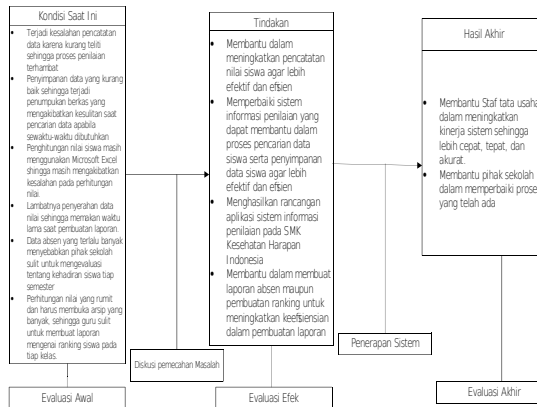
Kondisi Saat Ini

- Terjadi kesalahan pencatatan data karena kurang teliti sehingga proses penilaian terhambat
- Penyimpanan data yang kurang baik sehingga terjadi penumpukan berkas yang mengakibatkan kesulitan saat pencarian data apabila sewaktu-waktu dibutuhkan
- Penghitungan nilai siswa masih menggunakan Microsoft Excel shingga masih mengakibatkan kesalahan pada perhitungan nilai.
- Lambatnya penyerahan data nilai sehingga memakan waktu lama saat pembuatan laporan.
- Data absen yang terlalu banyak menyebabkan pihak sekolah sulit untuk mengevaluasi tentang kehadiran siswa tiap semester
- Perhitungan nila yang rumit dan harus membuka arsip yang banyak, sehingga guru sulit untuk membuat laporan mengenai ranking siswa pada tiap kelas.

Tindakan

- Membantu dalam meningkatkan pencatatan nilai siswa agar lebih efektif dan efisien
- Memperbaiki sistem informasi penilaian yang dapat membantu dalam proses pencarian data siswa serta penyimpanan data siswa agar lebih efektif dan efisien
- Menghasilkan rancangan aplikasi sistem informasi penilaian pada SMK Kesehatan Harapan Indonesia
- Membantu dalam membuat laporan absen maupun pembuatan ranking untuk meningkatkan keefisiensian dalam pembuatan laporan

Hasil Akhir

- Membantu Staf tata usaha dalam meningkatkan kinerja sistem sehingga lebih cepat, tepat, dan akurat.
- Membantu pihak sekolah dalam memperbaiki prose yang telah ada

Diskusi pemecahan Masalah

Penerapan Sistem

Evaluasi Awal

Evaluasi Efek

Evaluasi Akhir